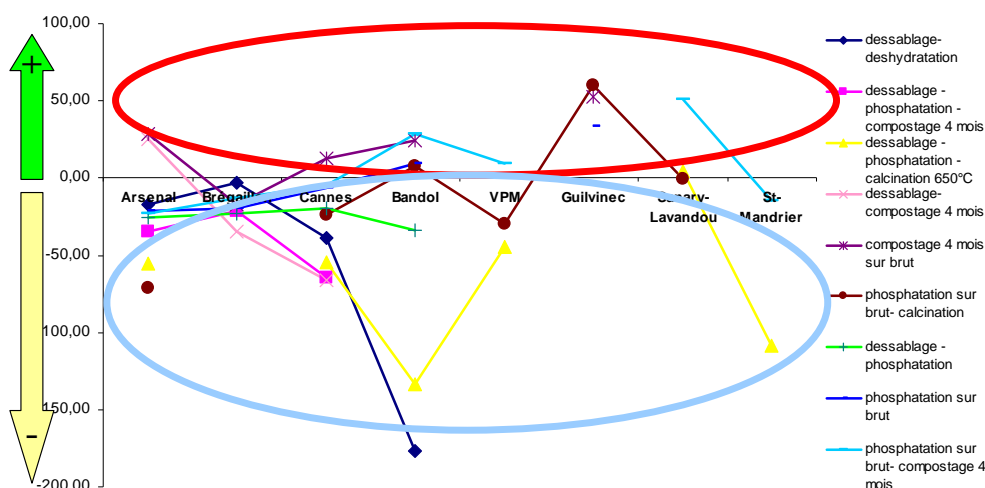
100,00
50,00
0,00
-50,00
100,00
150,00
-200,00

+
-

Arsenal
Bregaill
Cannes
Bandol
VPM
Guilvinec
Ca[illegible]ry-Lavandou
St-Mandrier

dessablage-deshydratation
dessablage - phosphatation - compostage 4 mois
dessablage - phosphatation - calcination 650°C
dessablage-compostage 4 mois
compostage 4 mois sur brut
phosphatation sur brut- calcination
dessablage - phosphatation
phosphatation sur brut
phosphatation sur brut- compostage 4 mois